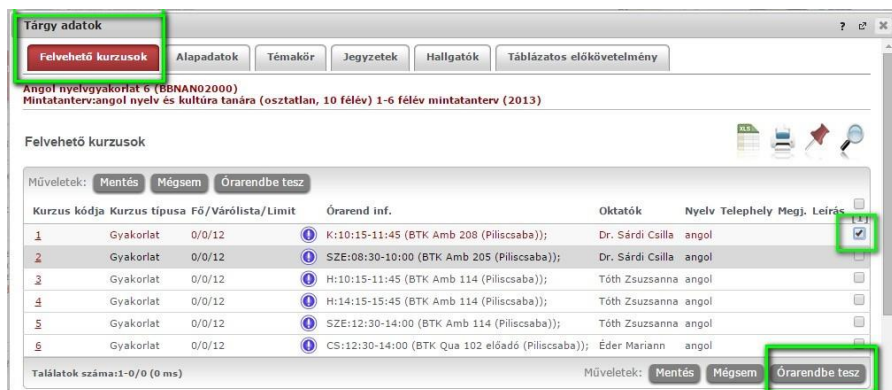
Tárgy adatok

? ⤢ ✕

Felvehető kurzusok | Alapadatok | Témakör | Jegyzetek | Hallgatók | Táblázatos előkövetelmény

Angol nyelvgyakorlat 6 (BBNAN02000)
Mintatanterv:angol nyelv és kultúra tanára (osztatlan, 10 félév) 1-6 félév mintatanterv (2013)

Felvehető kurzusok

Műveletek: Mentés Mégsem Órarendbe tesz

| Kurzus kódja | Kurzus típusa | Fő/Várólista/Limit | | Órarend inf. | Oktatók | Nyelv | Telephely | Megj. | Leírás | |
|---|---|---|---|---|---|---|---|---|---|---|
| 1 | Gyakorlat | 0/0/12 | | K:10:15-11:45 (BTK Amb 208 (Piliscsaba)); | Dr. Sárdi Csilla | angol | | | | ☑ |
| 2 | Gyakorlat | 0/0/12 | | SZE:08:30-10:00 (BTK Amb 205 (Piliscsaba)); | Dr. Sárdi Csilla | angol | | | | ☐ |
| 3 | Gyakorlat | 0/0/12 | | H:10:15-11:45 (BTK Amb 114 (Piliscsaba)); | Tóth Zsuzsanna | angol | | | | ☐ |
| 4 | Gyakorlat | 0/0/12 | | H:14:15-15:45 (BTK Amb 114 (Piliscsaba)); | Tóth Zsuzsanna | angol | | | | ☐ |
| 5 | Gyakorlat | 0/0/12 | | SZE:12:30-14:00 (BTK Amb 102 (Piliscsaba)); | Tóth Zsuzsanna | angol | | | | ☐ |
| 6 | Gyakorlat | 0/0/12 | | CS:12:30-14:00 (BTK Qua 102 előadó (Piliscsaba)); | Éder Mariann | angol | | | | ☐ |

Találatok száma:1-0/0 (0 ms)

Műveletek: Mentés Mégsem Órarendbe tesz